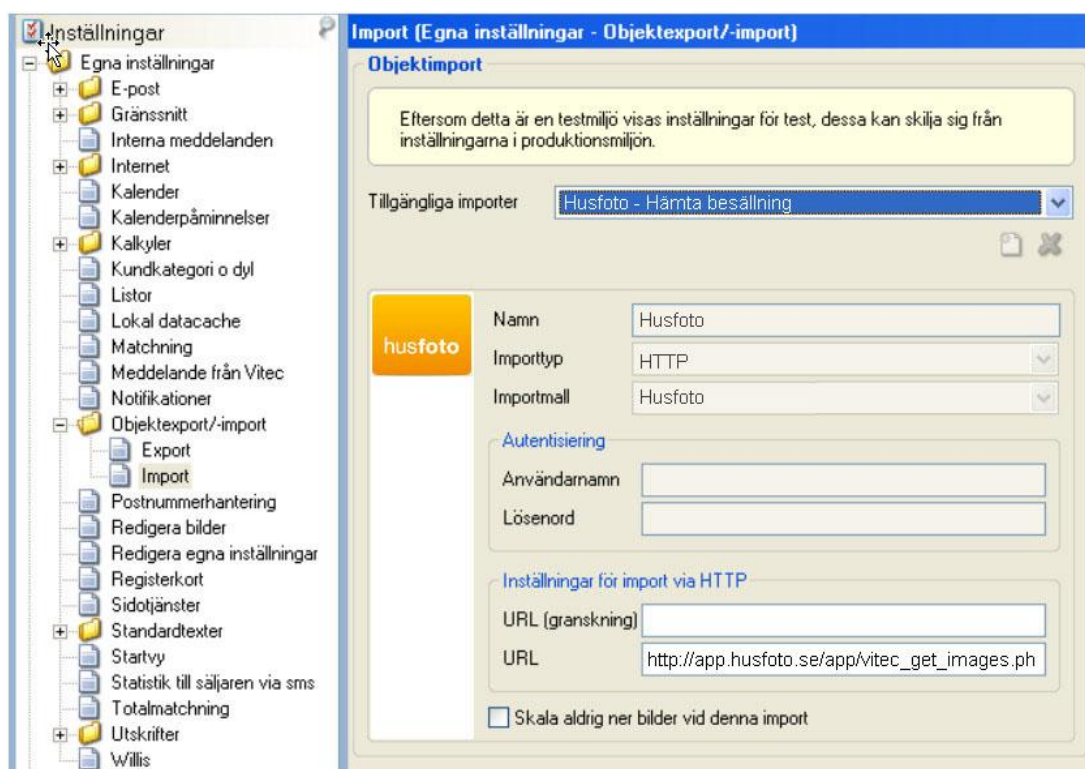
Inställningar

Egna inställningar
E-post
Gränssnitt
Interna meddelanden
Internet
Kalender
Kalenderpåminnelser
Kalkyler
Kundkategori o dyl
Listor
Lokal datacache
Matchning
Meddelande från Vitec
Notifikationer
Objektexport/-import
Export
Import
Postnummerhantering
Redigera bilder
Redigera egna inställningar
Registerkort
Sidotjänster
Standardtexter
Startvy
Statistik till säljaren via sms
Totalmatchning
Utskrifter
Willis

Import (Egna inställningar - Objektexport/-import)

Objektimport

Eftersom detta är en testmiljö visas inställningar för test, dessa kan skilja sig från inställningarna i produktionsmiljön.

Tillgängliga importer Husfoto - Hämta besällning

husfoto

Namn Husfoto
Importtyp HTTP
Importmall Husfoto

Autentisiering
Användarnamn
Lösenord

Inställningar för import via HTTP
URL (granskning)
URL http://app.husfoto.se/app/vitec_get_images.ph

Skala aldrig ner bilder vid denna import